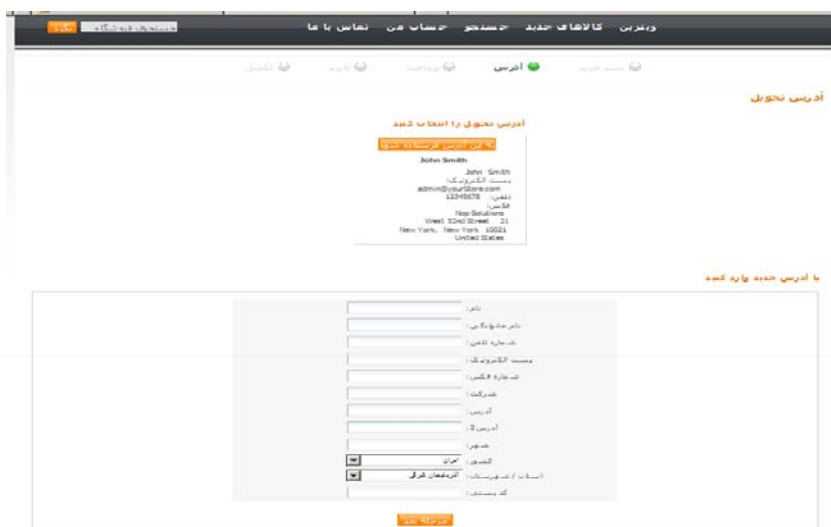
ویترین کالاهای جدید جستجو حساب من تماس با ما

جستجوی فروشگاه برو

سبد خرید آدرس پرداخت تایید تکمیل

آدرس تحویل

آدرس تحویل را انتخاب کنید

به این آدرس فرستاده شود

John Smith

John Smith
پست الکترونیک:
admin@yourStore.com
تلفن:
12345678
فکس:
Nop Solutions
West 52nd Street 21
New York, New York 10021
United States

یا آدرس جدید وارد کنید

نام:

نام خانوادگی:

شماره تلفن:

پست الکترونیک:

شماره فکس:

شرکت:

آدرس:

آدرس 2:

شهر:

کشور: ایران

ایالت / شهرستان: آذربایجان شرقی

کد پستی:

مرحله بعد